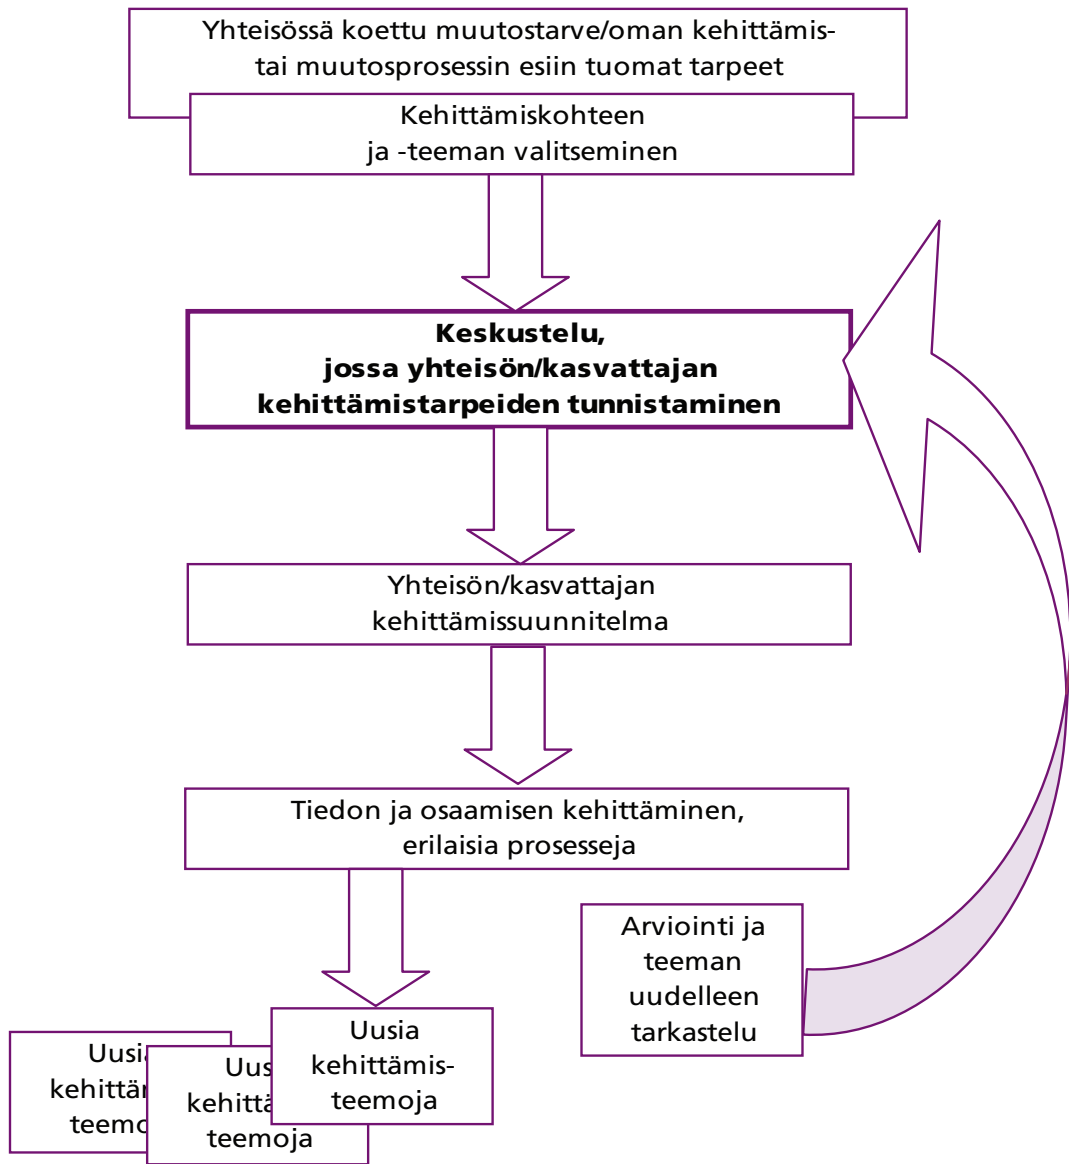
Yhteisössä koettu muutostarve/oman kehittämis- tai muutosprosessin esiin tuomat tarpeet

Kehittämiskohteen ja -teeman valitseminen

**Keskustelu, jossa yhteisön/kasvattajan kehittämistarpeiden tunnistaminen**

Yhteisön/kasvattajan kehittämissuunnitelma

Tiedon ja osaamisen kehittäminen, erilaisia prosesseja

Arviointi ja teeman uudelleen tarkastelu

Uusia kehittäm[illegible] teemo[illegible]

Uus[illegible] kehittä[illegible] teemoja

Uusia kehittämis- teemoja